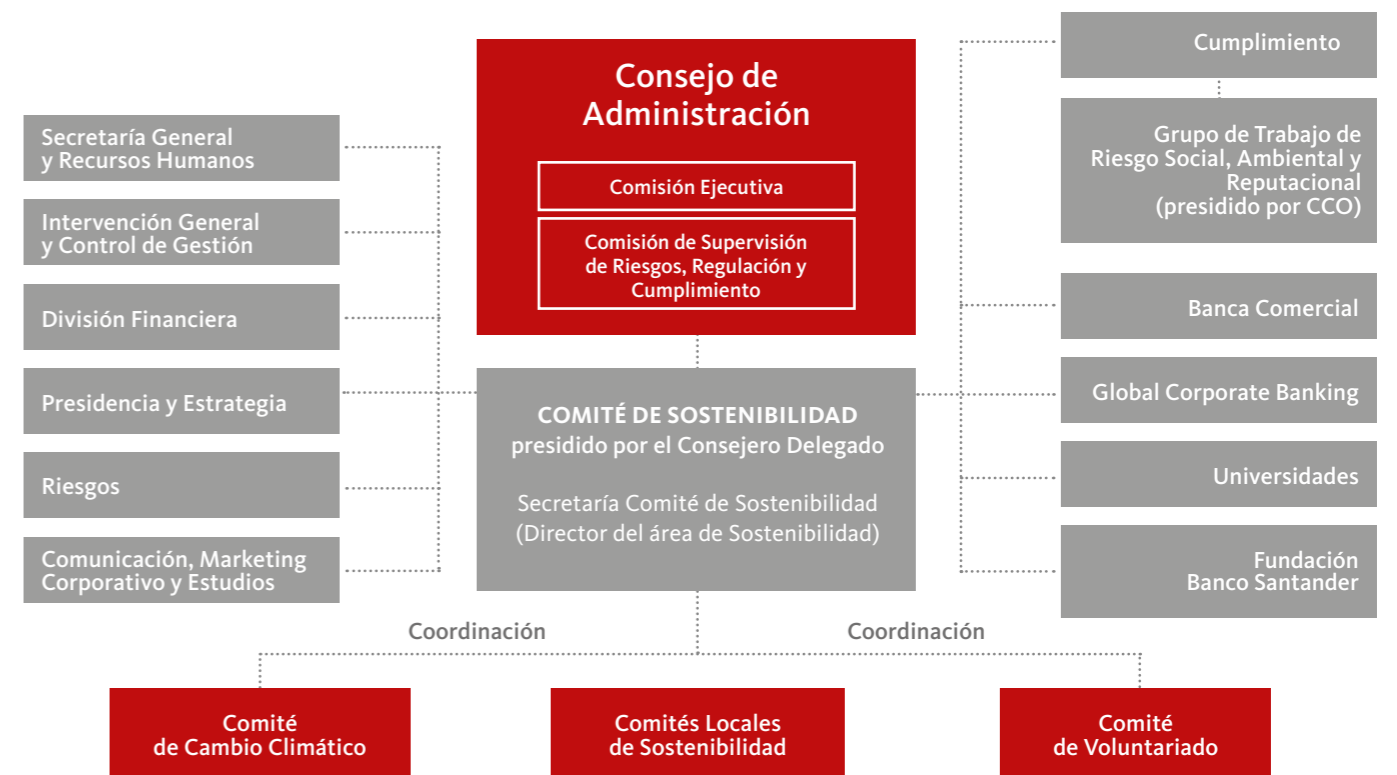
Consejo de Administración

Comisión Ejecutiva

Comisión de Supervisión de Riesgos, Regulación y Cumplimiento

Secretaría General y Recursos Humanos

Intervención General y Control de Gestión

División Financiera

Presidencia y Estrategia

Riesgos

Comunicación, Marketing Corporativo y Estudios

COMITÉ DE SOSTENIBILIDAD
presidido por el Consejero Delegado

Secretaría Comité de Sostenibilidad (Director del área de Sostenibilidad)

Cumplimiento

Grupo de Trabajo de Riesgo Social, Ambiental y Reputacional (presidido por CCO)

Banca Comercial

Global Corporate Banking

Universidades

Fundación Banco Santander

Coordinación

Coordinación

Comité de Cambio Climático

Comités Locales de Sostenibilidad

Comité de Voluntariado